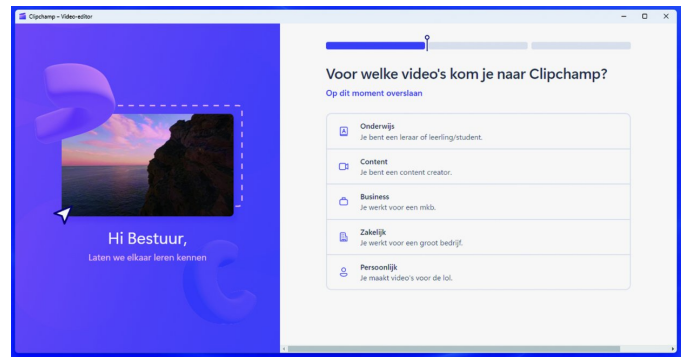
Clipchamp – Video-editor

Hi Bestuur,

Laten we elkaar leren kennen

Voor welke video's kom je naar Clipchamp?

Op dit moment overslaan

Onderwijs
Je bent een leraar of leerling/student.

Content
Je bent een content creator.

Business
Je werkt voor een mkb.

Zakelijk
Je werkt voor een groot bedrijf.

Persoonlijk
Je maakt video's voor de lol.